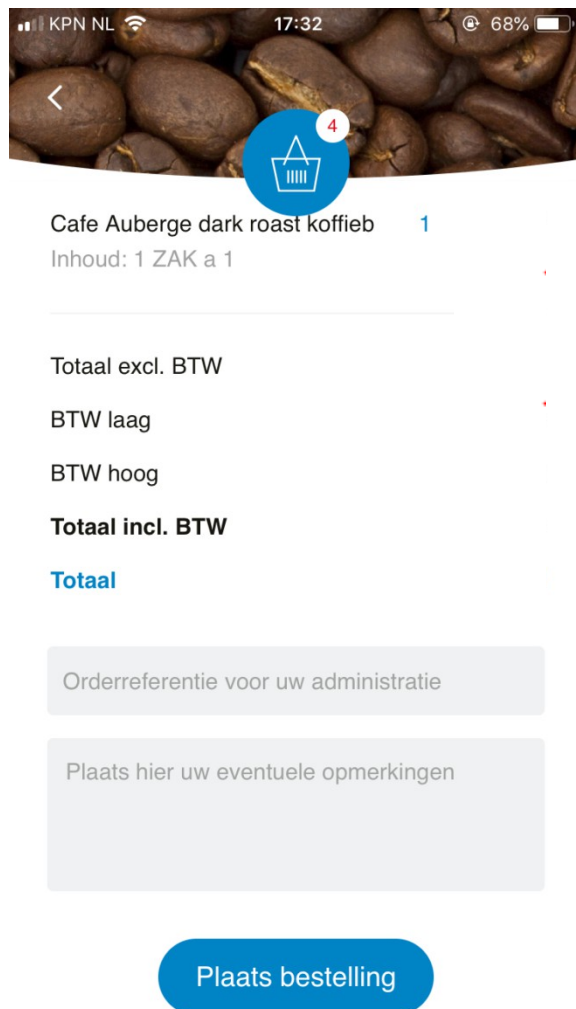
KPN NL 17:32 68%

4

Cafe Auberge dark roast koffieb 1
Inhoud: 1 ZAK a 1

Totaal excl. BTW
BTW laag
BTW hoog
**Totaal incl. BTW**
**Totaal**

Orderreferentie voor uw administratie

Plaats hier uw eventuele opmerkingen

Plaats bestelling